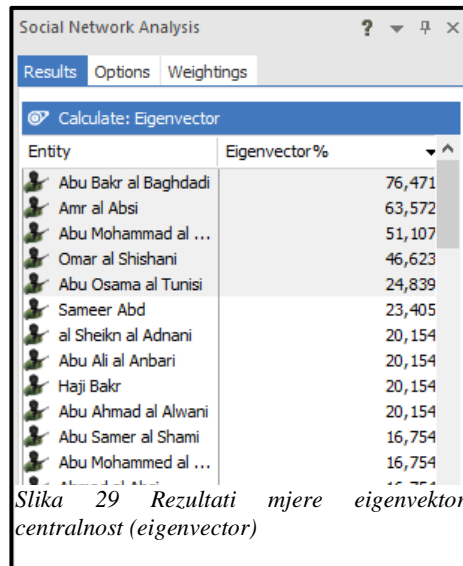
Social Network Analysis ? ▾ ✕

Results | Options | Weightings

Calculate: Eigenvector

| Entity | Eigenvector% |
|---|---|
| Abu Bakr al Baghdadi | 76,471 |
| Amr al Absi | 63,572 |
| Abu Mohammad al ... | 51,107 |
| Omar al Shishani | 46,623 |
| Abu Osama al Tunisi | 24,839 |
| Sameer Abd | 23,405 |
| al Sheikn al Adnani | 20,154 |
| Abu Ali al Anbari | 20,154 |
| Haji Bakr | 20,154 |
| Abu Ahmad al Alwani | 20,154 |
| Abu Samer al Shami | 16,754 |
| Abu Mohammed al ... | 16,754 |
| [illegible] | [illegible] |

Slika 29 Rezultati mjere eigenvektor centralnost (eigenvector)